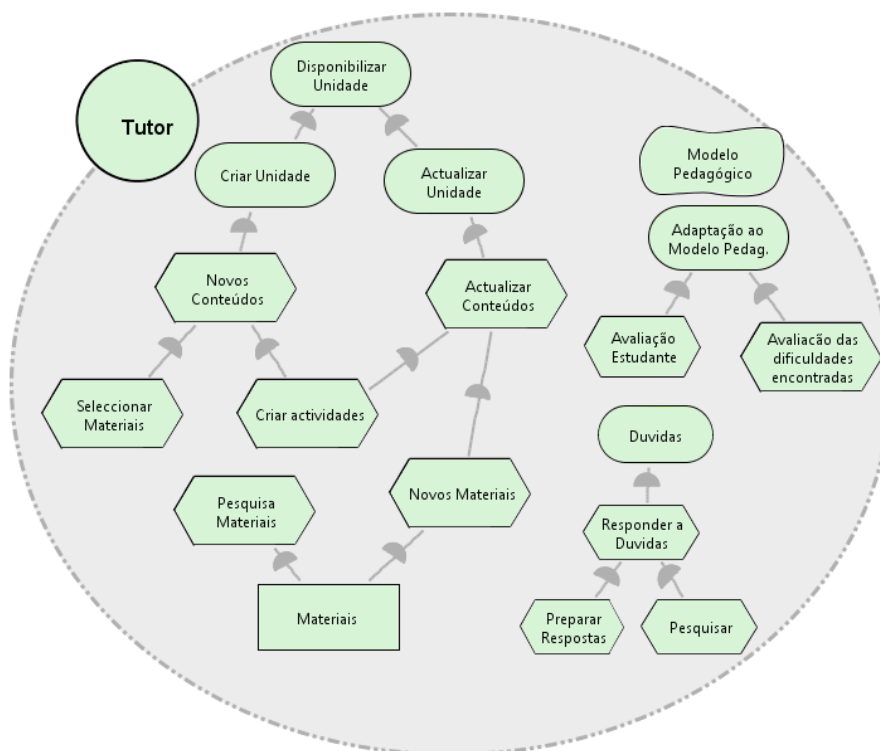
Tutor

Disponibilizar Unidade

Criar Unidade

Actualizar Unidade

Modelo Pedagógico

Adaptação ao Modelo Pedag.

Novos Conteúdos

Actualizar Conteúdos

Avaliação Estudante

Avaliacão das dificuldades encontradas

Seleccionar Materiais

Criar actividades

Duvidas

Pesquisa Materiais

Novos Materiais

Responder a Duvidas

Materiais

Preparar Respostas

Pesquisar